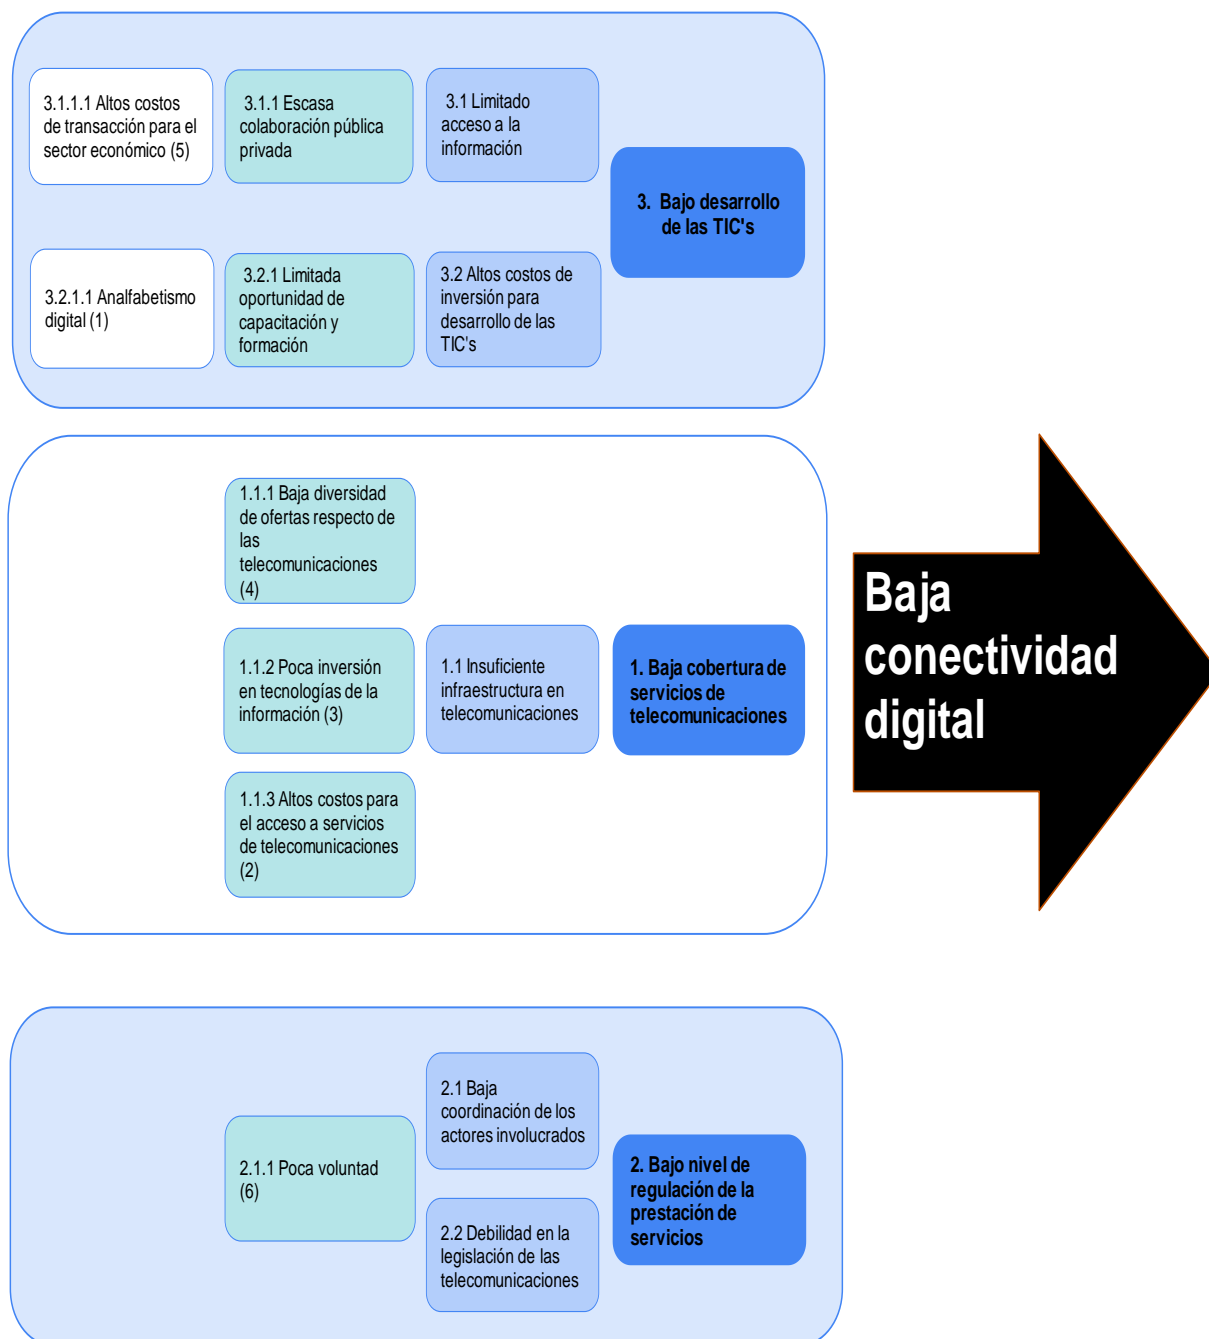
3.1.1.1 Altos costos de transacción para el sector económico (5)

3.1.1 Escasa colaboración pública privada

3.1 Limitado acceso a la información

3. Bajo desarrollo de las TIC's

3.2.1.1 Analfabetismo digital (1)

3.2.1 Limitada oportunidad de capacitación y formación

3.2 Altos costos de inversión para desarrollo de las TIC's

1.1.1 Baja diversidad de ofertas respecto de las telecomunicaciones (4)

1.1.2 Poca inversión en tecnologías de la información (3)

1.1 Insuficiente infraestructura en telecomunicaciones

1. Baja cobertura de servicios de telecomunicaciones

1.1.3 Altos costos para el acceso a servicios de telecomunicaciones (2)

Baja conectividad digital

2.1 Baja coordinación de los actores involucrados

2.1.1 Poca voluntad (6)

2. Bajo nivel de regulación de la prestación de servicios

2.2 Debilidad en la legislación de las telecomunicaciones